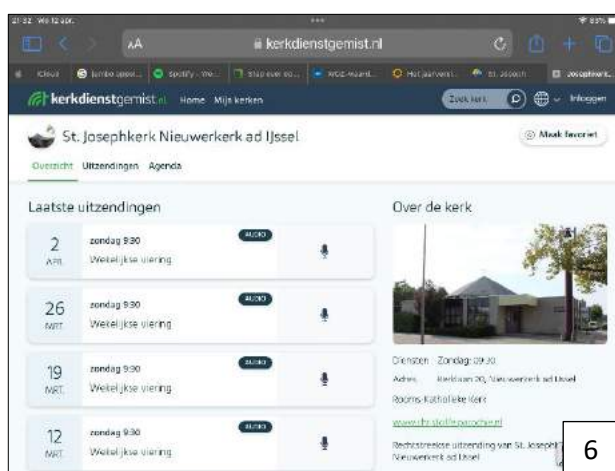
21:32 Wo 12 apr. 85%

AA kerkdienstgemist.nl

iCloud Jumbo ... Spotify ... Stap over ... ... Het jaarverslag ... St. Joseph ... Josephkerk...

kerkdienstgemist.nl Home Mijn kerken Zoek kerk Inloggen

St. Josephkerk Nieuwerkerk ad IJssel

Maak favoriet

Overzicht Uitzendingen Agenda

Laatste uitzendingen

2 APR. zondag 9:30 Wekelijkse viering AUDIO

26 MRT. zondag 9:30 Wekelijkse viering AUDIO

19 MRT. zondag 9:30 Wekelijkse viering AUDIO

12 MRT. zondag 9:30 Wekelijkse viering AUDIO

Over de kerk

Diensten Zondag 09:30

Adres Kerklaan 20, Nieuwerkerk ad IJssel

Rooms-Katholieke Kerk

www.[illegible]

Rechtstreekse uitzending van St. Josephkerk Nieuwerkerk ad IJssel

6